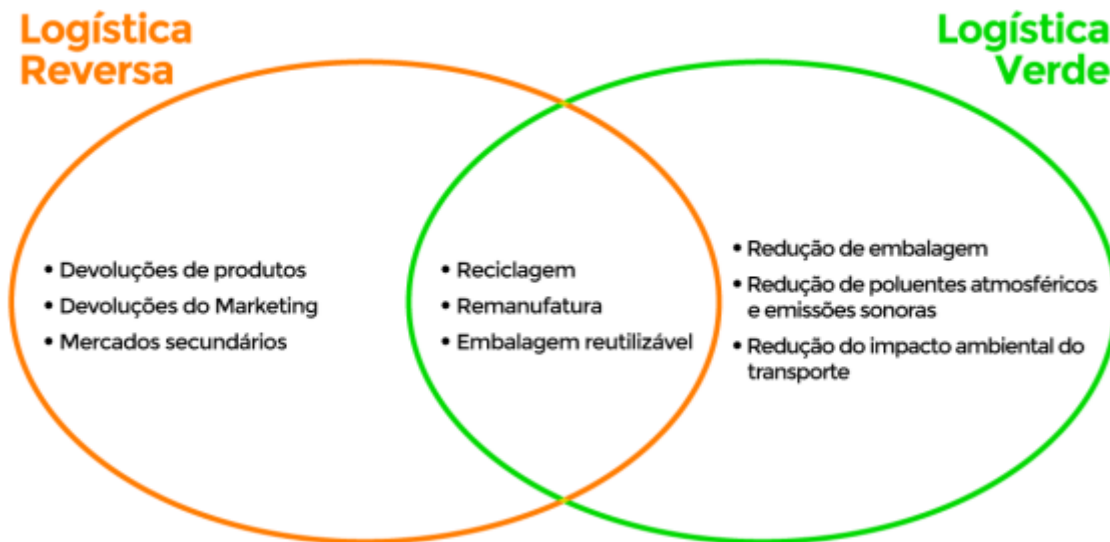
Logística Reversa

Logística Verde

• Devoluções de produtos
• Devoluções do Marketing
• Mercados secundários

• Reciclagem
• Remanufatura
• Embalagem reutilizável

• Redução de embalagem
• Redução de poluentes atmosféricos e emissões sonoras
• Redução do impacto ambiental do transporte